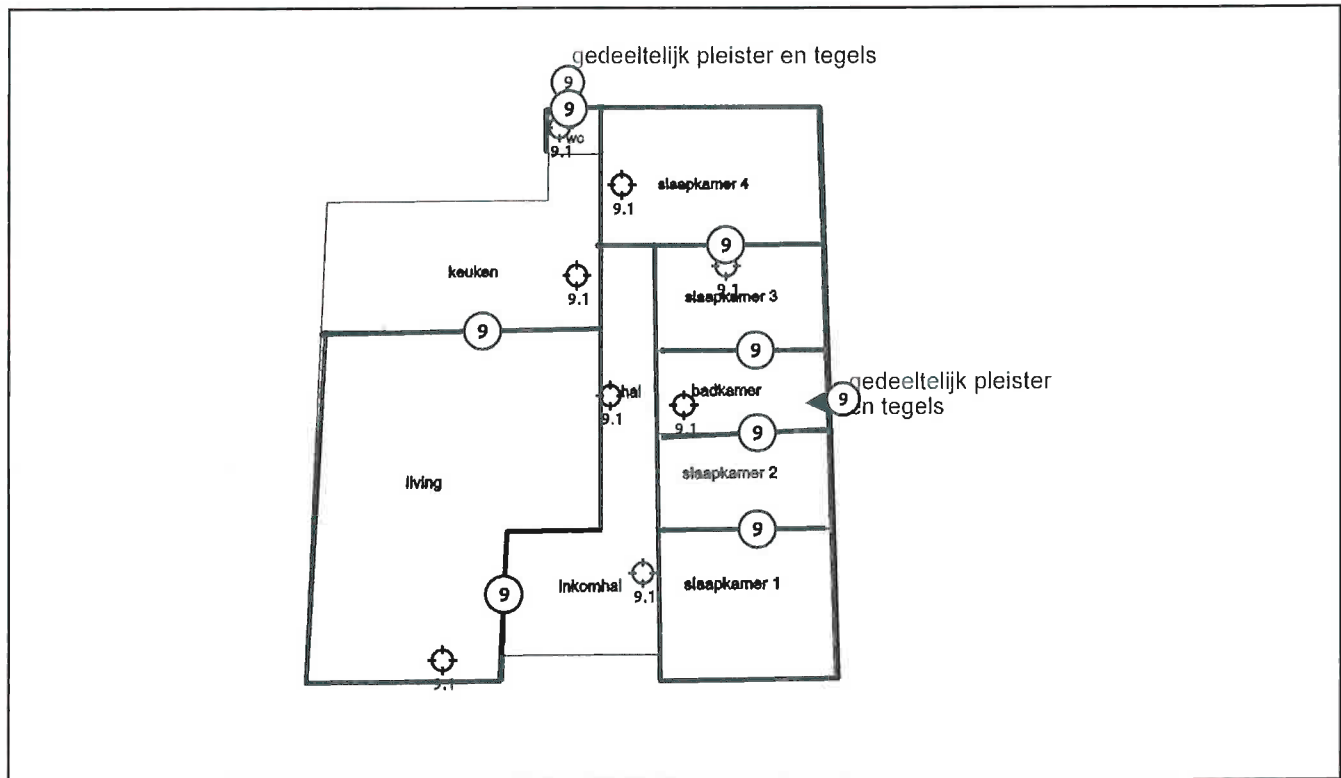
gedeeltelijk pleister en tegels

9

9

wc

9.1

slaapkamer 4

9.1

9

9.1

keuken

9.1

slaapkamer 3

9

9

hal

9.1

badkamer

9.1

gedeeltelijk pleister en tegels

9

9

living

slaapkamer 2

9

9

inkomhal

9.1

slaapkamer 1

9.1